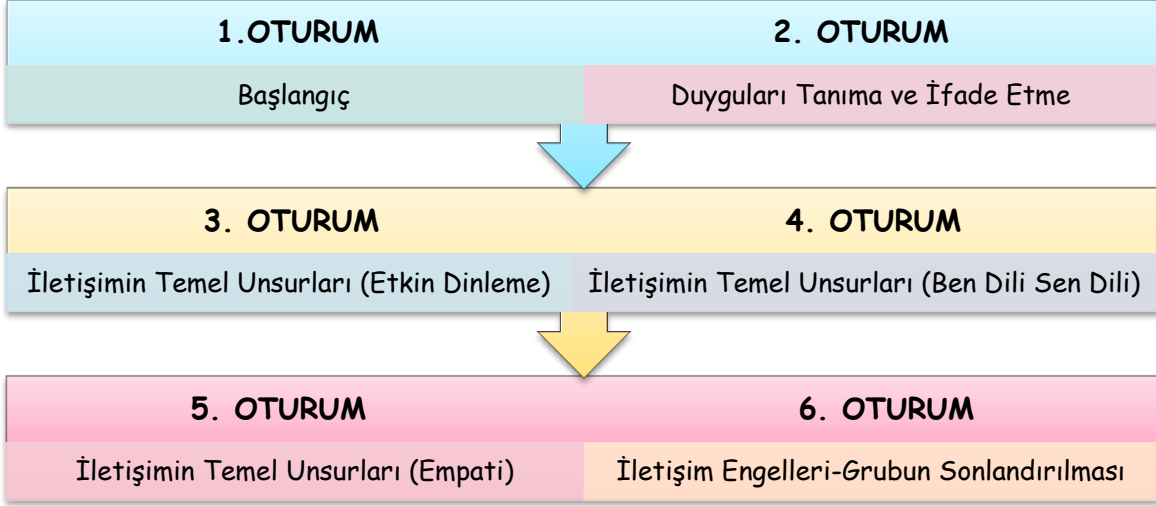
1.OTURUM

2. OTURUM

Başlangıç

Duyguları Tanıma ve İfade Etme

3. OTURUM

4. OTURUM

İletişimin Temel Unsurları (Etkin Dinleme)

İletişimin Temel Unsurları (Ben Dili Sen Dili)

5. OTURUM

6. OTURUM

İletişimin Temel Unsurları (Empati)

İletişim Engelleri-Grubun Sonlandırılması